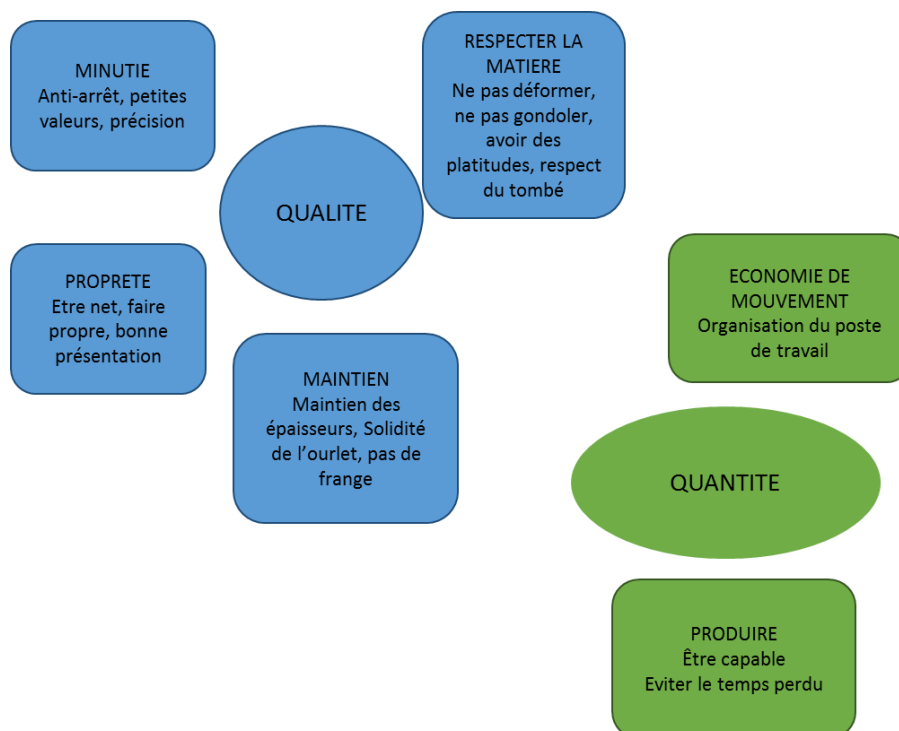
MINUTIE
Anti-arrêt, petites valeurs, précision

QUALITE

RESPECTER LA MATIERE
Ne pas déformer, ne pas gondoler, avoir des platitudes, respect du tombé

PROPRETE
Etre net, faire propre, bonne présentation

MAINTIEN
Maintien des épaisseurs, Solidité de l'ourlet, pas de frange

ECONOMIE DE MOUVEMENT
Organisation du poste de travail

QUANTITE

PRODUIRE
Être capable
Eviter le temps perdu